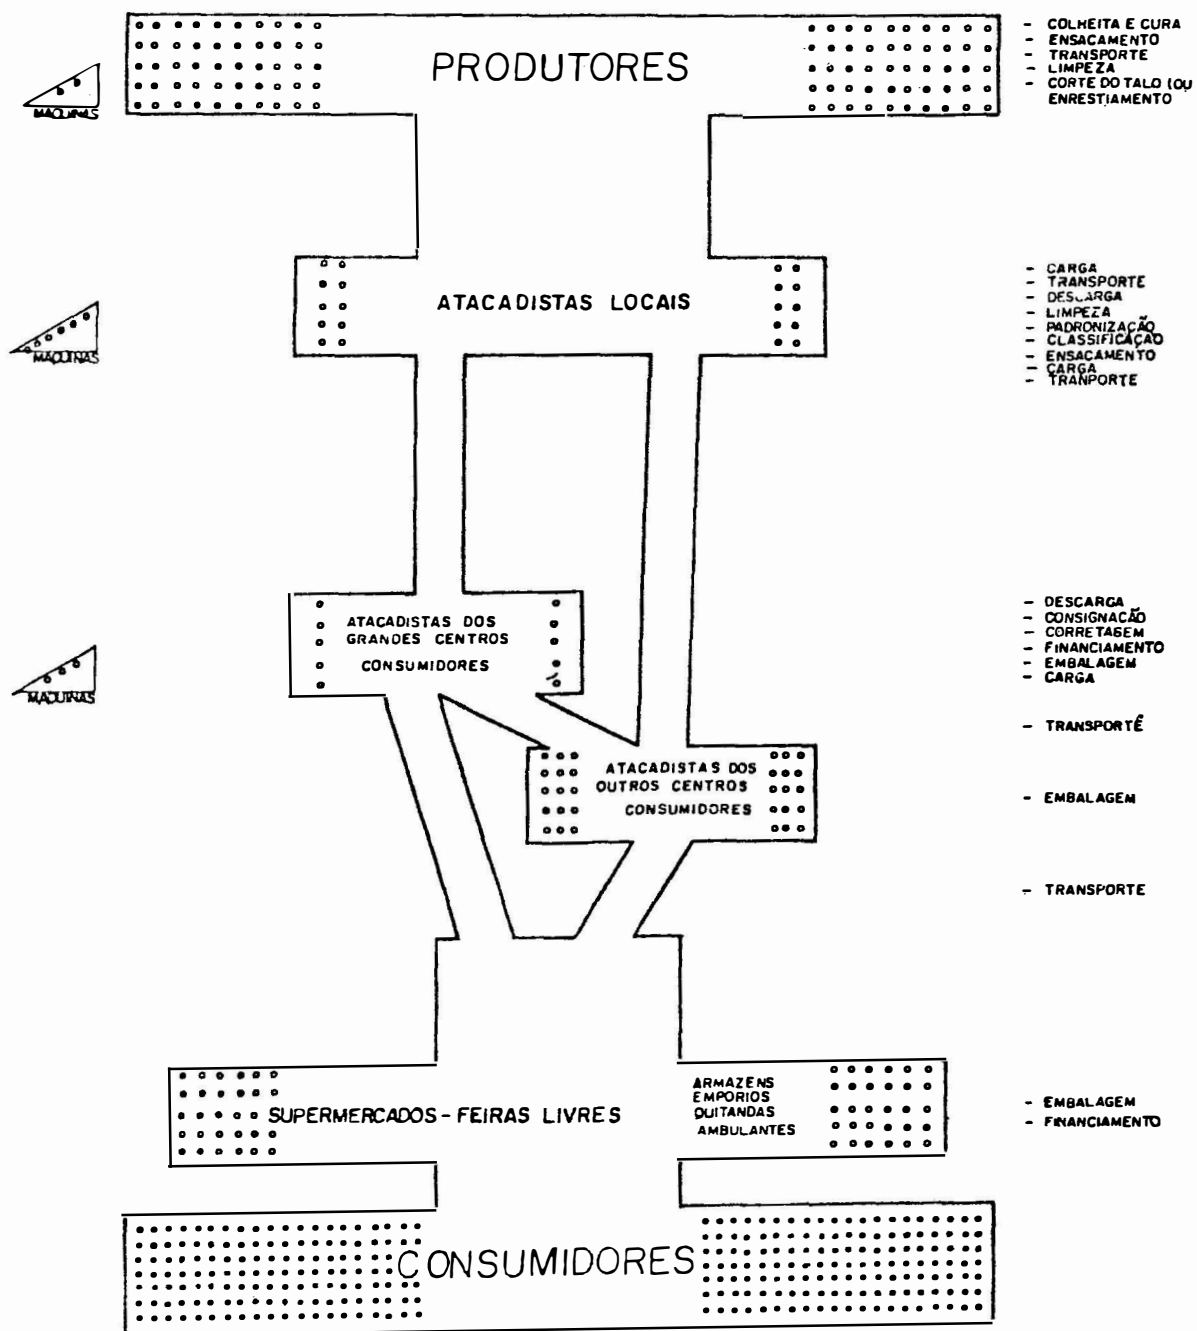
PRODUTORES

MAQUINAS

- COLHEITA E CURA
- ENSACAMENTO
- TRANSPORTE
- LIMPEZA
- CORTE DO TALO (OU ENRESTIAMENTO

ATACADISTAS LOCAIS

MAQUINAS

- CARGA
- TRANSPORTE
- DESCARGA
- LIMPEZA
- PADRONIZAÇÃO
- CLASSIFICAÇÃO
- ENSACAMENTO
- CARGA
- TRANPORTE

ATACADISTAS DOS GRANDES CENTROS CONSUMIDORES

MAQUINAS

- DESCARGA
- CONSIGNAÇÃO
- CORRETAGEM
- FINANCIAMENTO
- EMBALAGEM
- CARGA

- TRANSPORTÊ

ATACADISTAS DOS OUTROS CENTROS CONSUMIDORES

- EMBALAGEM

- TRANSPORTE

SUPERMERCADOS - FEIRAS LIVRES

ARMAZENS EMPORIOS QUITANDAS AMBULANTES

- EMBALAGEM
- FINANCIAMENTO

CONSUMIDORES